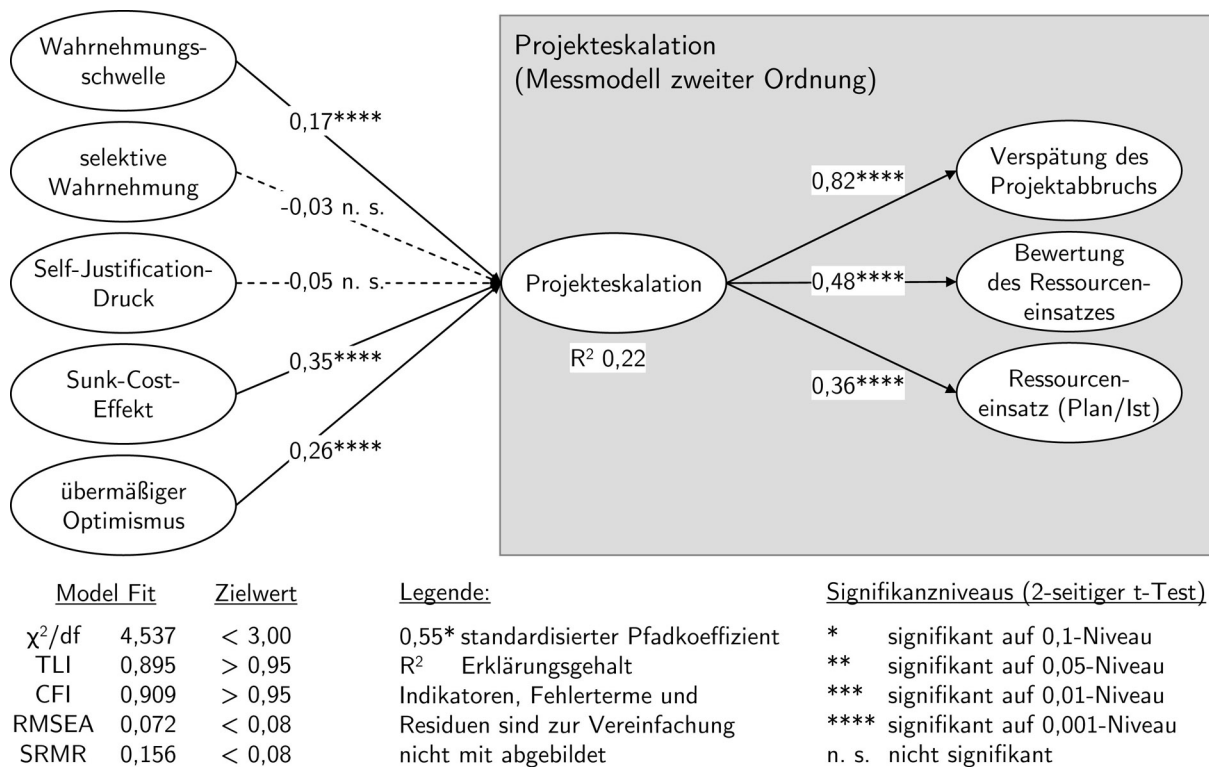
Wahrnehmungsschwelle

0,17****

selektive Wahrnehmung

-0,03 n. s.

Self-Justification-Druck

-0,05 n. s.

Sunk-Cost-Effekt

0,35****

übermäßiger Optimismus

0,26****

Projekteskalation
(Messmodell zweiter Ordnung)

Projekteskalation

$R^2$ 0,22

0,82****

Verspätung des Projektabbruchs

0,48****

Bewertung des Ressourceneinsatzes

0,36****

Ressourceneinsatz (Plan/Ist)

| Model Fit | | Zielwert |
|---|---|---|
| $\chi^2/df$ | 4,537 | < 3,00 |
| TLI | 0,895 | > 0,95 |
| CFI | 0,909 | > 0,95 |
| RMSEA | 0,072 | < 0,08 |
| SRMR | 0,156 | < 0,08 |

Legende:
0,55* standardisierter Pfadkoeffizient
$R^2$ Erklärungsgehalt
Indikatoren, Fehlerterme und Residuen sind zur Vereinfachung nicht mit abgebildet

Signifikanzniveaus (2-seitiger t-Test)
* signifikant auf 0,1-Niveau
** signifikant auf 0,05-Niveau
*** signifikant auf 0,01-Niveau
**** signifikant auf 0,001-Niveau
n. s. nicht signifikant